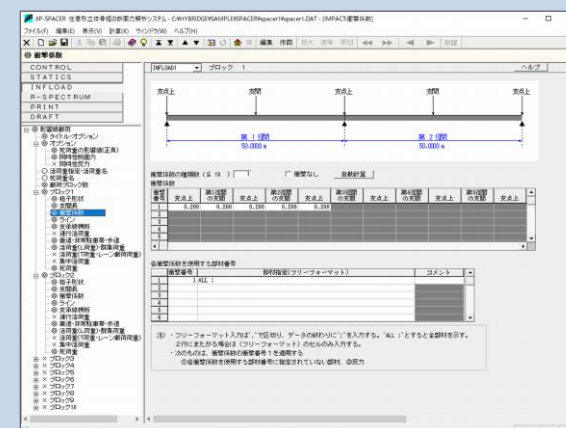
JIP-SPACER 任意形立体骨組の断面力解析システム - C:¥HYBRID¥SAMPLE¥SPACER¥spacer1¥spacer1.DAT - [IMPACT:衝撃係数]

ファイル(F) 編集(E) 表示(V) 計算(K) ウィンドウ(W) ヘルプ(H)

編集 作図

衝撃係数

CONTROL
STATICS
INFLOAD
R-SPECTRUM
PRINT
DRAFT

影響線断面
タイトル・オプション
オプション
影響線の影響線(正負)
影響線断面力
影響線反力
活荷重種類・活荷重名
荷重名
断面力記号
ブロック1
格子形状
支間長
衝撃係数
ライン
支点線横断
載荷位置
集中荷重・群集荷重・歩道
活荷重(L荷重)・群集荷重
活荷重(T荷重・レーン載荷)
着目断面
荷重値
ブロック2
格子形状
支間長
衝撃係数
ライン
支点線横断
載荷位置
集中荷重・群集荷重・歩道
活荷重(L荷重)・群集荷重
活荷重(T荷重・レーン載荷)
着目断面
荷重値
ブロック3
ブロック4
ブロック5
ブロック6
ブロック7
ブロック8
ブロック9
ブロック10

INFLOAD1 ブロック 1 ヘルプ

支点上 支間 支点上 支間 支点上

第 1 径間
50.0000 m
第 2 径間
50.0000 m

衝撃係数の種類数 (≦10) 1 衝撃なし 自動計算
衝撃係数

| 番号 | 支点上 | 第1径間の支間 | 第2径間の支間 | 支点上 | 第3径間の支間 | 支点上 | 第4径間の支間 | 支点上 | 第5径間の支間 | 支点上 |
|---|---|---|---|---|---|---|---|---|---|---|
| 1 | 0.200 | 0.200 | 0.200 | 0.200 | | | | | | |
| 2 | | | | | | | | | | |
| 3 | | | | | | | | | | |
| 4 | | | | | | | | | | |
| 5 | | | | | | | | | | |

各衝撃係数を使用する部材番号

| | 衝撃番号 | 部材指定(フリーフォーマット) | コメント |
|---|---|---|---|
| 1 | 1 | ALL ; | |
| 2 | | | |
| 3 | | | |
| 4 | | | |
| 5 | | | |
| 6 | | | |

注) ・フリーフォーマット入力は"," で区切り、データの終わりに";"を入力する。"ALL;"とすると全部材を示す。
2行にまたがる場合は(フリーフォーマット)のセルのみ入力する。
・次のものは、衝撃係数の衝撃番号1を適用する
◎各衝撃係数を使用する部材番号に指定されていない部材、◎反力